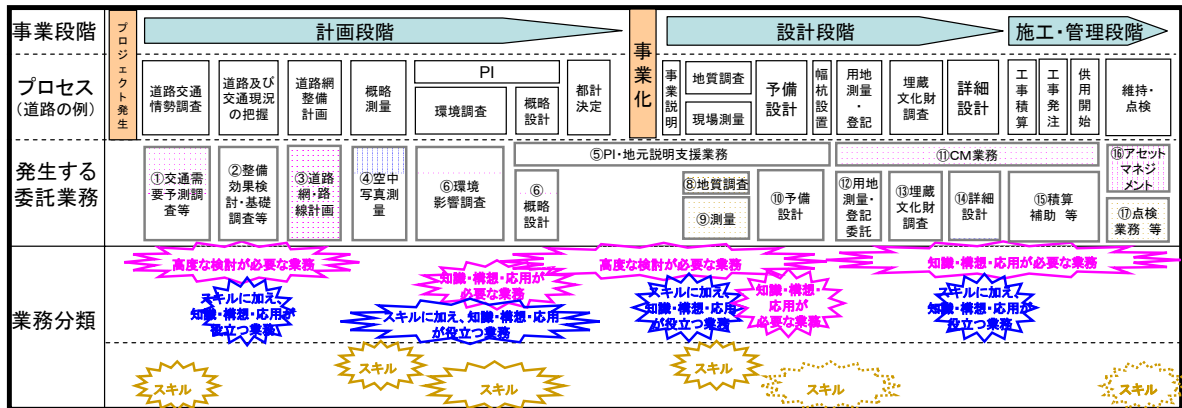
事業段階

プロジェクト発生

計画段階

事業化

設計段階

施工・管理段階

プロセス（道路の例）

道路交通情勢調査

道路及び交通現況の把握

道路網整備計画

概略測量

PI

環境調査

概略設計

都計決定

事業説明

地質調査

現場測量

予備設計

幅杭設置

用地測量・登記

埋蔵文化財調査

詳細設計

工事積算

工事発注

供用開始

維持・点検

発生する委託業務

①交通需要予測調査等

②整備効果検討・基礎調査等

③道路網・路線計画

④空中写真測量

⑥環境影響調査

⑤PI・地元説明支援業務

⑥概略設計

⑧地質調査

⑨測量

⑩予備設計

⑪CM業務

⑫用地測量・登記委託

⑬埋蔵文化財調査

⑭詳細設計

⑮積算補助 等

⑯アセットマネジメント

⑰点検業務 等

業務分類

高度な検討が必要な業務

知識・構想・応用が必要な業務

高度な検討が必要な業務

知識・構想・応用が必要な業務

スキルに加え、知識・構想・応用が役立つ業務

スキルに加え、知識・構想・応用が役立つ業務

スキルに加え、知識・構想・応用が役立つ業務

知識・構想・応用が必要な業務

スキルに加え、知識・構想・応用が役立つ業務

スキル

スキル

スキル

スキル

スキル

スキル